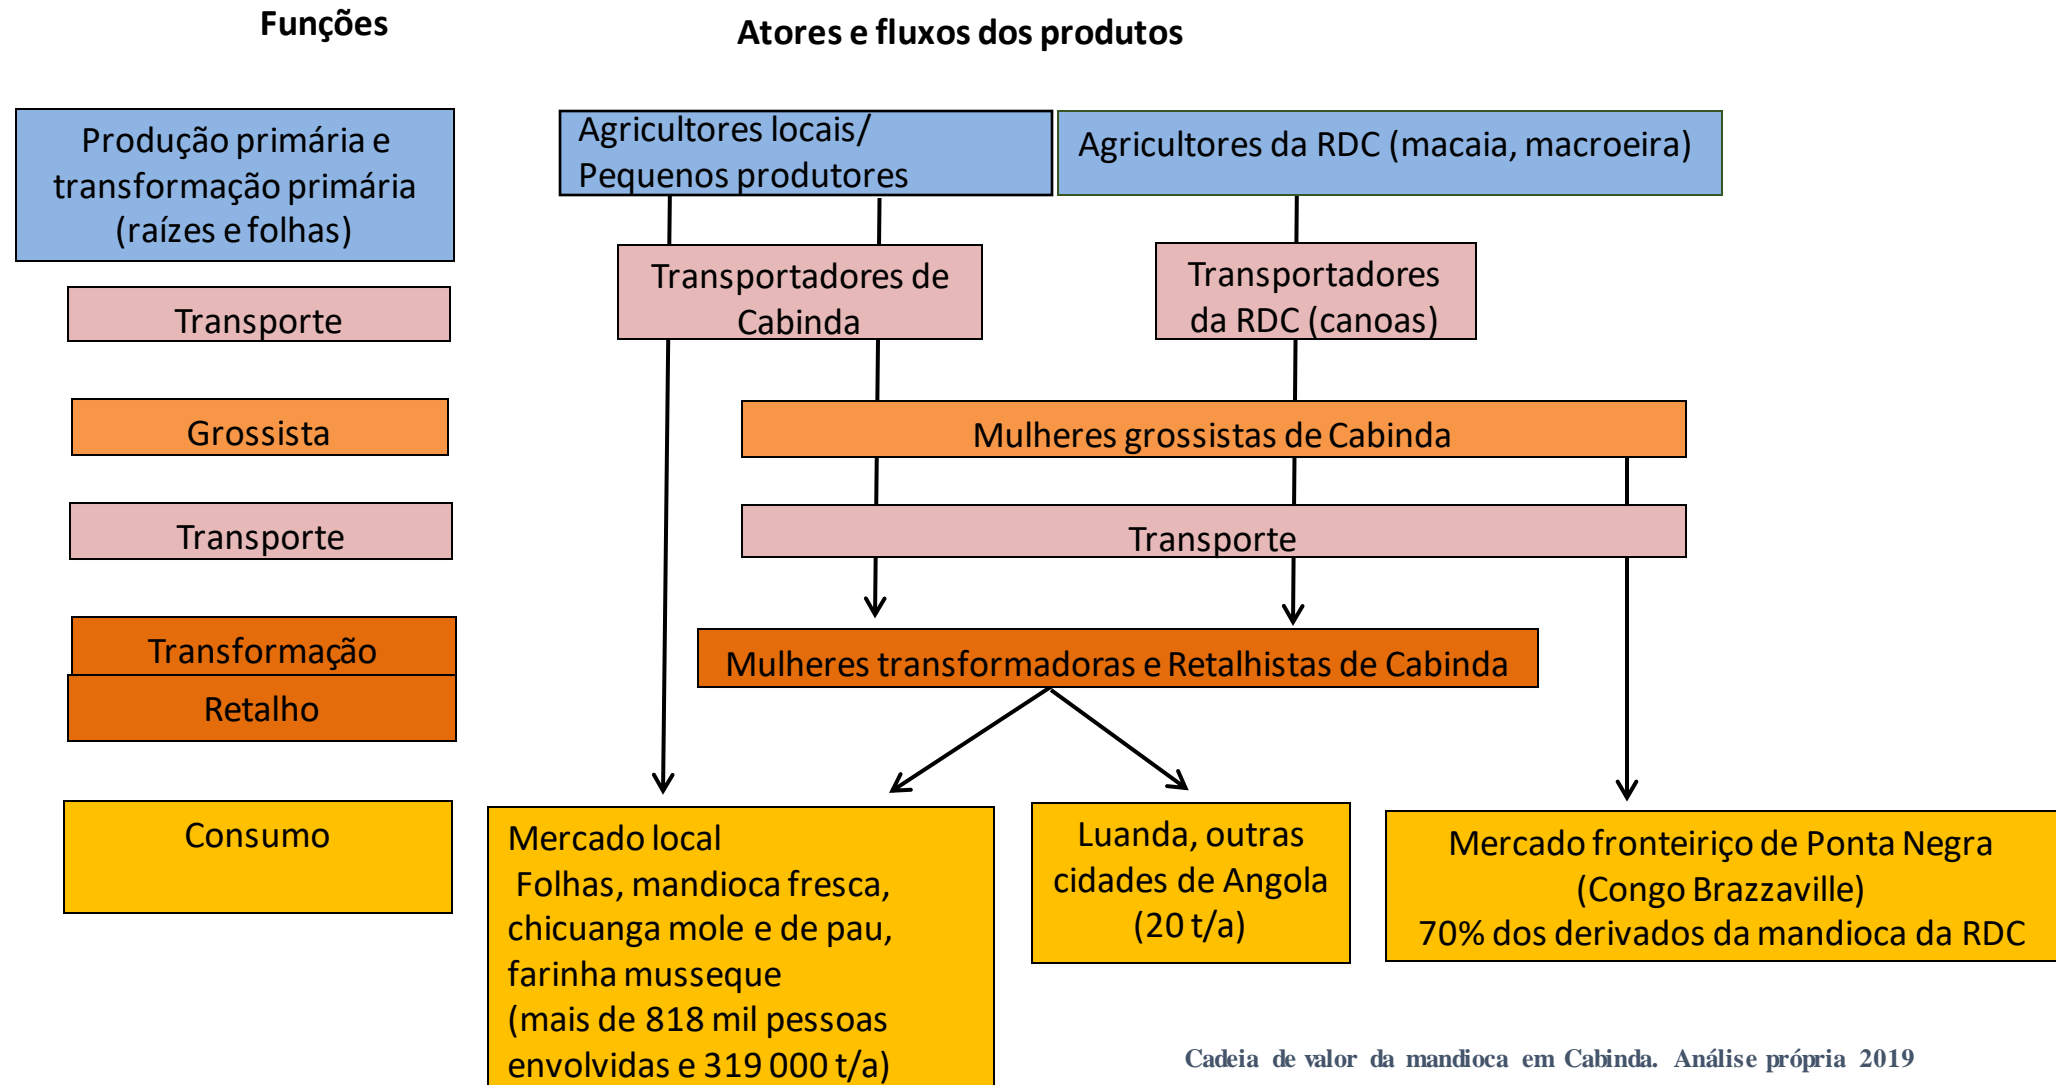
Funções

Atores e fluxos dos produtos

Produção primária e transformação primária (raízes e folhas)

Transporte

Grossista

Transporte

Transformação

Retalho

Consumo

Agricultores locais/ Pequenos produtores

Agricultores da RDC (macaia, macroeira)

Transportadores de Cabinda

Transportadores da RDC (canoas)

Mulheres grossistas de Cabinda

Transporte

Mulheres transformadoras e Retalhistas de Cabinda

Mercado local
Folhas, mandioca fresca, chicuanga mole e de pau, farinha musseque
(mais de 818 mil pessoas envolvidas e 319 000 t/a)

Luanda, outras cidades de Angola
(20 t/a)

Mercado fronteiriço de Ponta Negra
(Congo Brazzaville)
70% dos derivados da mandioca da RDC

Cadeia de valor da mandioca em Cabinda. Análise própria 2019